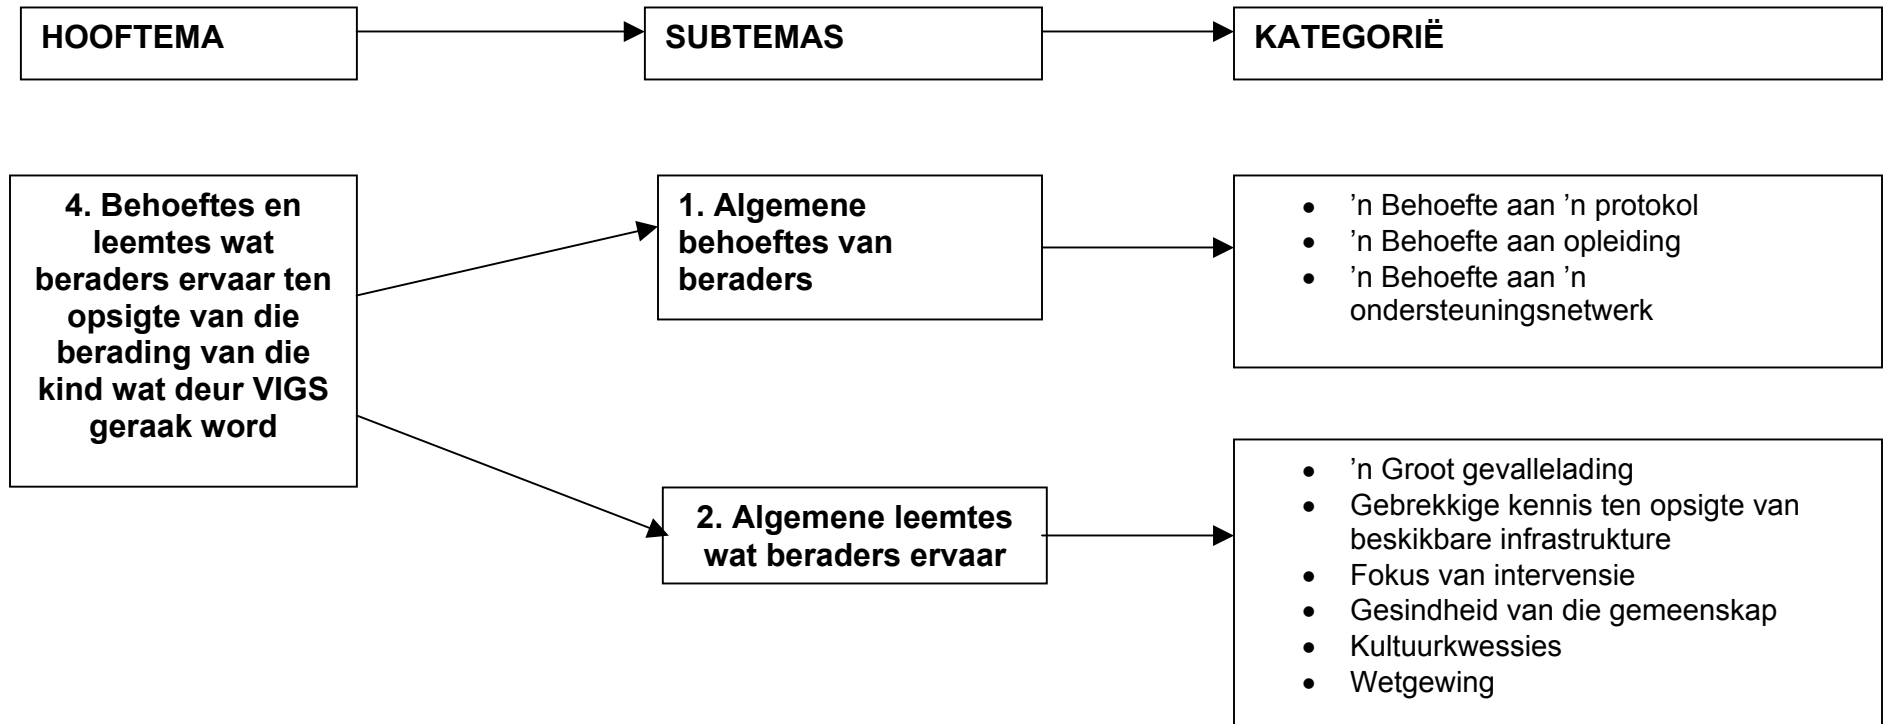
HOOFTEMA

SUBTEMAS

KATEGORIË

4. Behoeftes en leemtes wat beraders ervaar ten opsigte van die berading van die kind wat deur VIGS geraak word

1. Algemene behoeftes van beraders

- ’n Behoefte aan ’n protokol
- ’n Behoefte aan opleiding
- ’n Behoefte aan ’n ondersteuningsnetwerk

2. Algemene leemtes wat beraders ervaar

- ’n Groot gevallelading
- Gebrekkige kennis ten opsigte van beskikbare infrastrukture
- Fokus van intervensie
- Gesindheid van die gemeenskap
- Kultuurkwessies
- Wetgewing